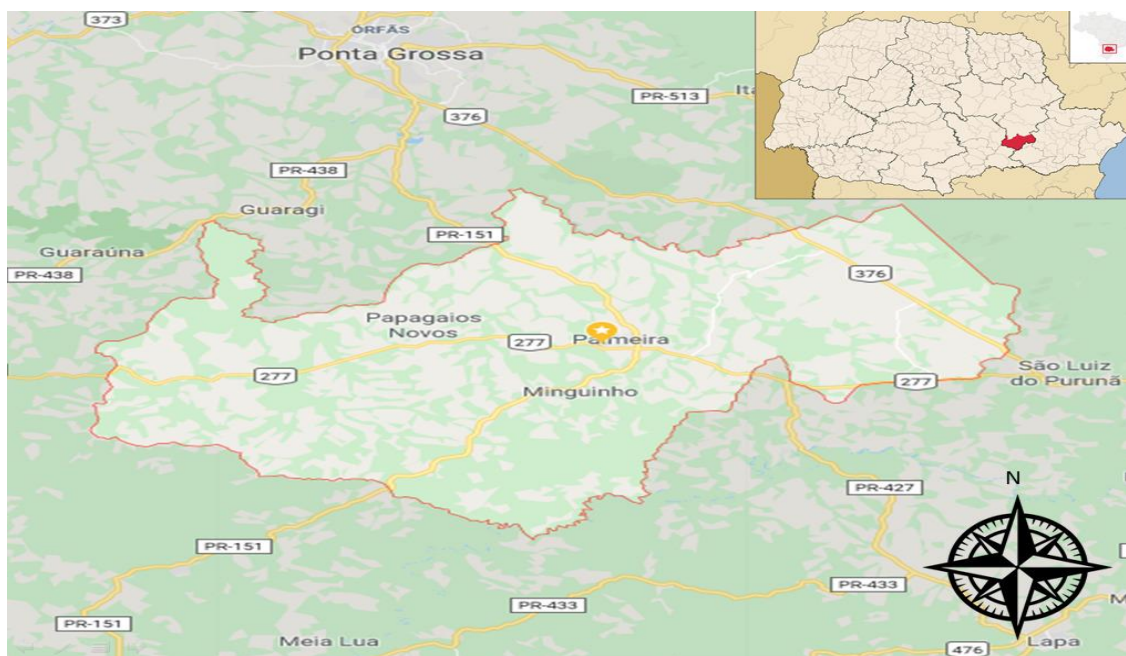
373
ORFÃS
Ponta Grossa
PR-513
Ita
376
PR-438
Guaragi
Guaraúna
PR-151
PR-438
376
Papagaios Novos
277
Palmeira
277
Minguinho
São Luiz do Purunã
277
PR-427
N
PR-151
PR-433
PR-433
PR-151
Meia Lua
476
Lapa
M